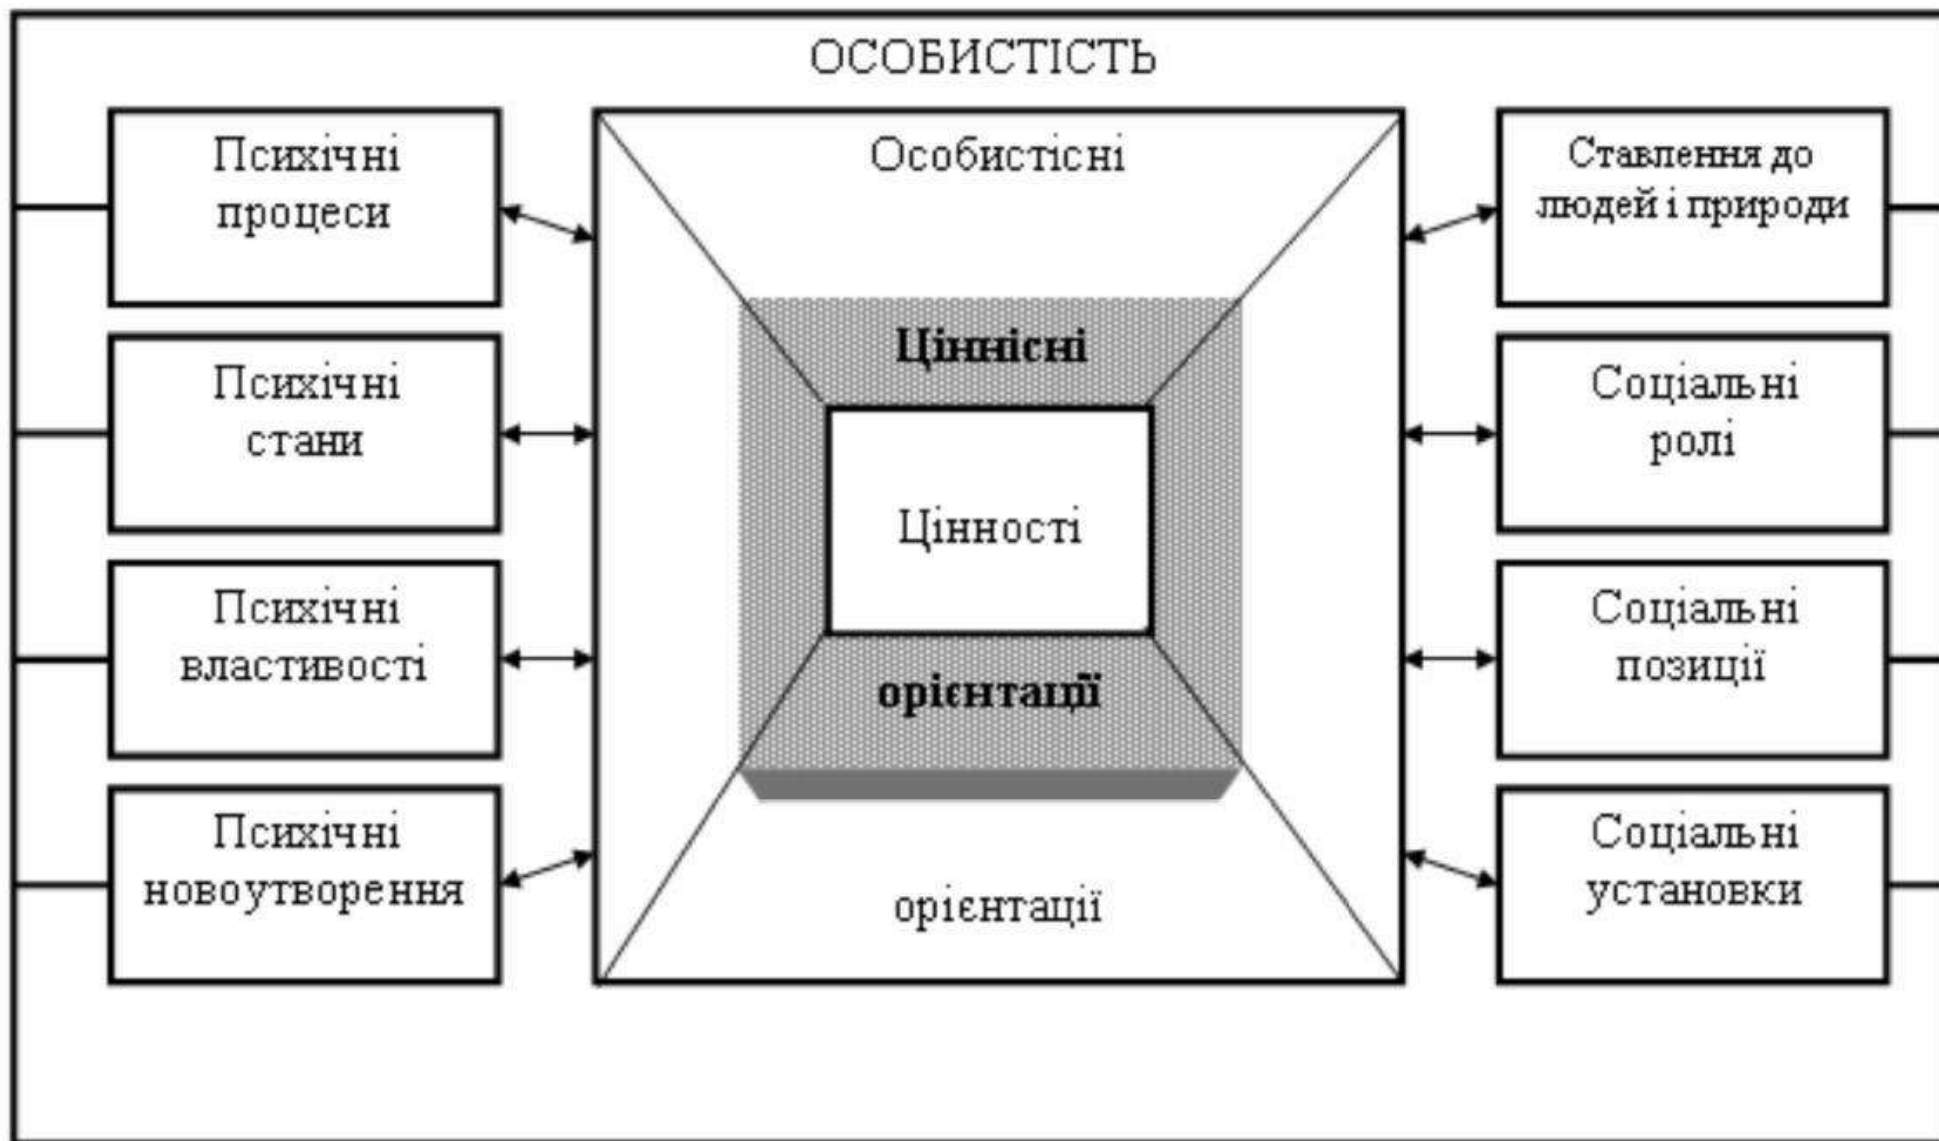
ОСОБИСТІСТЬ

Психічні процеси

Психічні стани

Психічні властивості

Психічні новоутворення

Особистісні

Ціннісні

Цінності

орієнтації

орієнтації

Ставлення до людей і природи

Соціальні ролі

Соціальні позиції

Соціальні установки